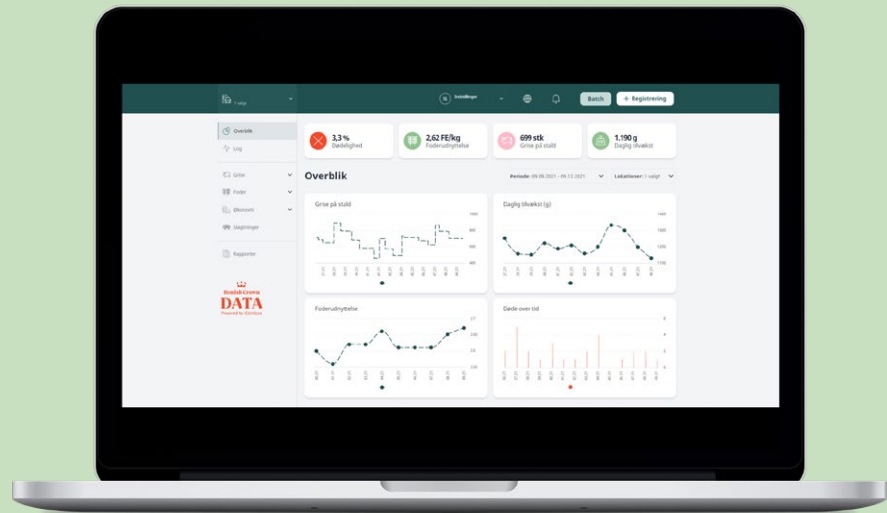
1 valgt

Indstillinger

Batch

+ Registrering

Overblik

Log

Grise

Foder

Økonomi

Opgaver

Rapporter

Danish Crown

DATA

Powered by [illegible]

3,3 %
Dødelighed

2,62 FE/kg
Foderudnyttelse

699 stk
Grise på stald

1.190 g
Daglig tilvækst

Overblik

Periode: 09.09.2021 - 09.12.2021

Lokationer: 1 valgt

Grise på stald

Daglig tilvækst (g)

Foderudnyttelse

Døde over tid